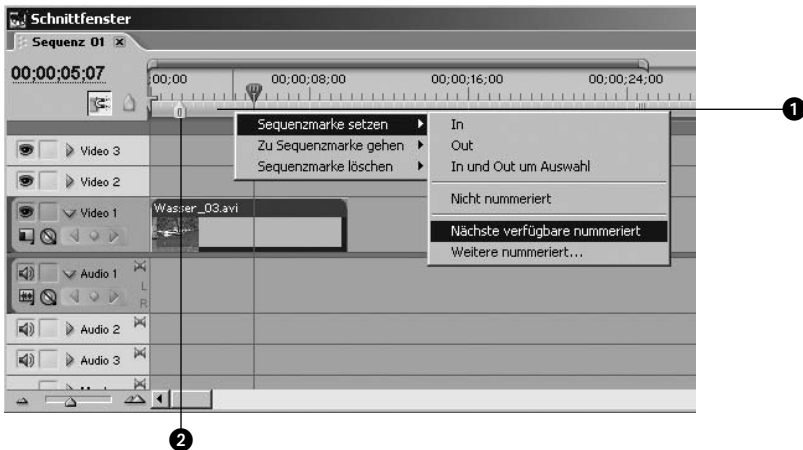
Schnittfenster
Sequenz 01 ×
00;00;05;07
00;00
00;00;08;00
00;00;16;00
00;00;24;00
0
Sequenzmarke setzen
Zu Sequenzmarke gehen
Sequenzmarke löschen
In
Out
In und Out um Auswahl
Nicht nummeriert
Nächste verfügbare nummeriert
Weitere nummeriert...
Video 3
Video 2
Video 1
Wasser_03.avi
Audio 1
L
R
Audio 2
Audio 3
1
2